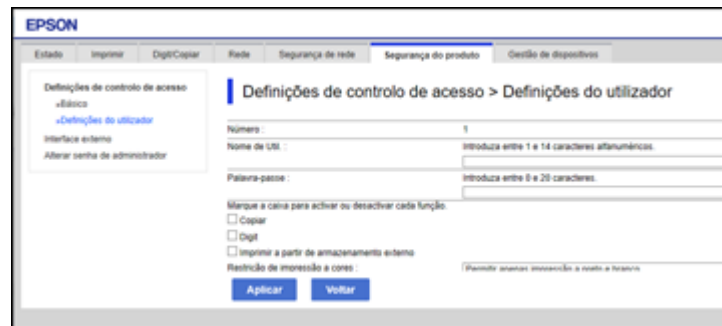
EPSON

Estado | Imprimir | Digit/Copiar | Rede | Segurança de rede | Segurança do produto | Gestão de dispositivos

Definições de controlo de acesso
»Básico
»Definições do utilizador
Interface externo
Alterar senha de administrador

Definições de controlo de acesso > Definições do utilizador

Número : 1
Nome de Util. : Introduza entre 1 e 14 caracteres alfanuméricos.
Palavra-passe : Introduza entre 0 e 20 caracteres.
Marque a caixa para activar ou desactivar cada função.
Copiar
Digit
Imprimir a partir de armazenamento externo
Restrição de impressão a cores : Permitir apenas impressão a preto e branco

Aplicar
Voltar